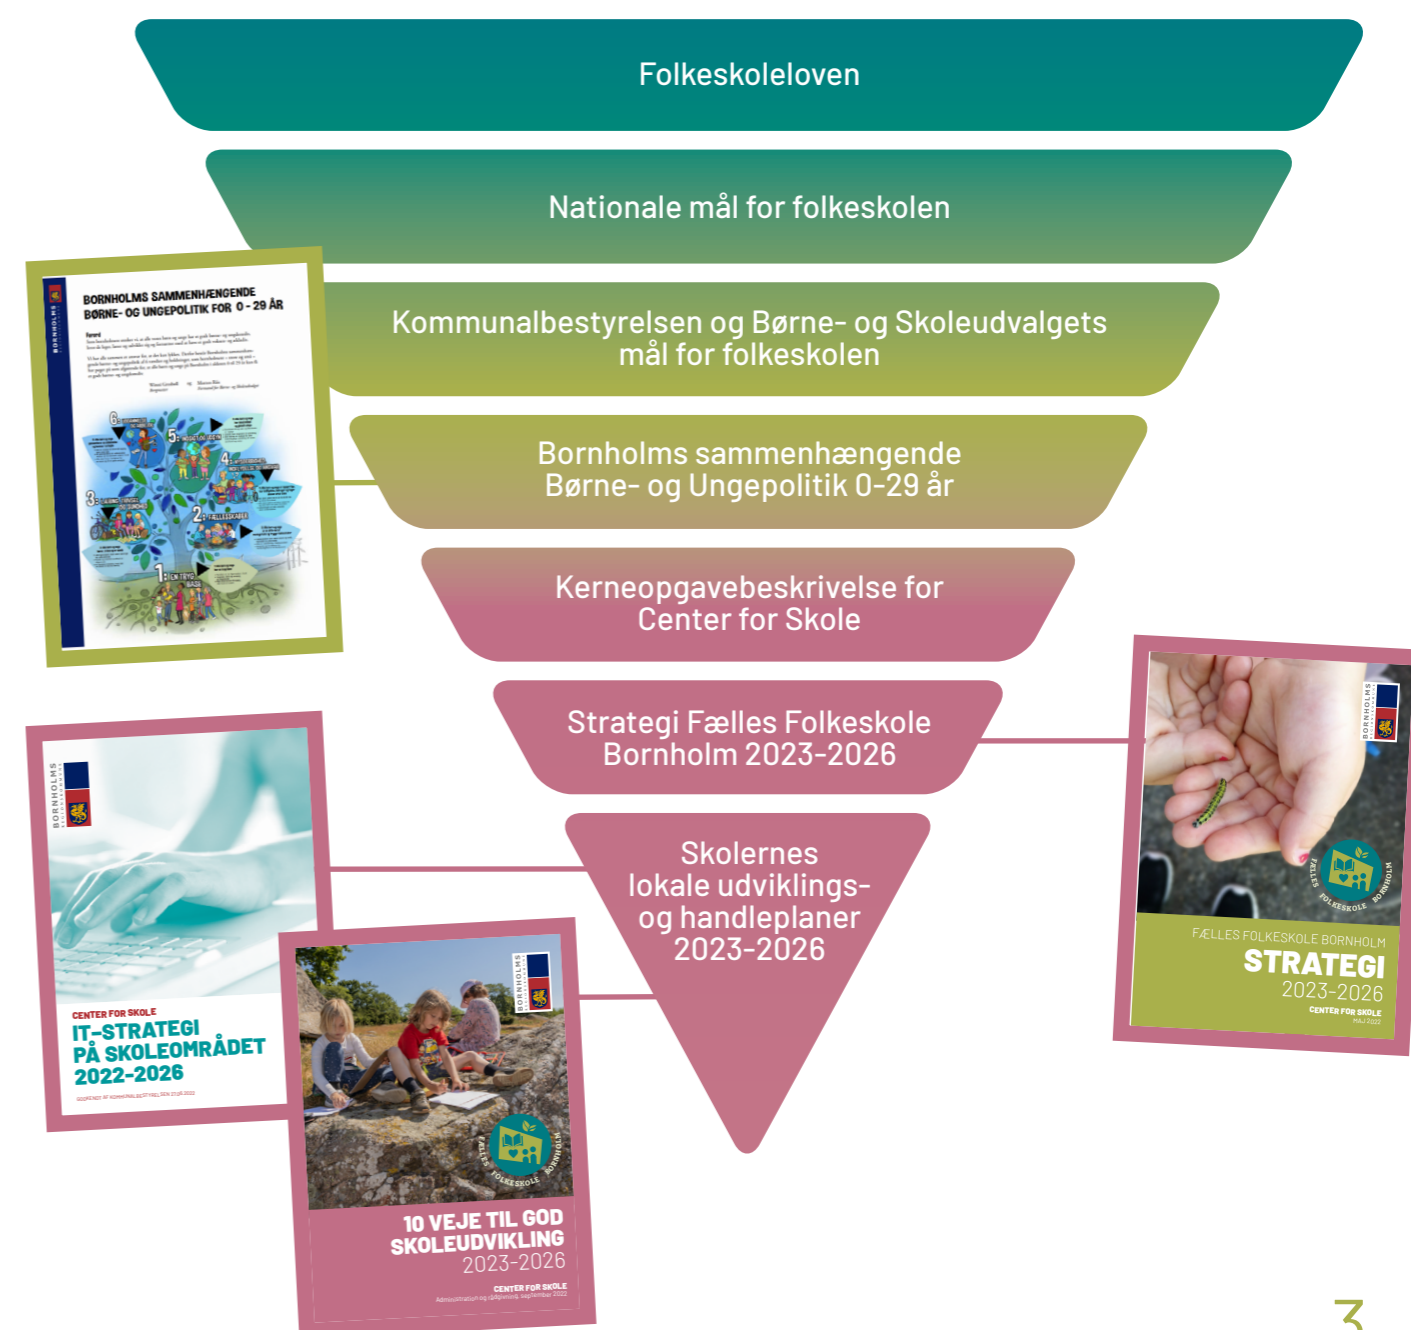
Folkeskoleloven

Nationale mål for folkeskolen

Kommunalbestyrelsen og Børne- og Skoleudvalgets mål for folkeskolen

Bornholms sammenhængende Børne- og Ungepolitik 0-29 år

Kerneopgavebeskrivelse for Center for Skole

Strategi Fælles Folkeskole Bornholm 2023-2026

Skolernes lokale udviklings- og handleplaner 2023-2026

BORNHOLMS SAMMENHÆNGENDE BØRNE- OG UNGEPOLITIK FOR 0 - 29 ÅR

Forord

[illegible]

6 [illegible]
5 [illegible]
4 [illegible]
3 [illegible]
2 FÆLLESSKABER
1 EN TRYG BASIS

BORNHOLMS

CENTER FOR SKOLE
IT-STRATEGI PÅ SKOLEOMRÅDET 2022-2026
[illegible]

BORNHOLMS

FÆLLES FOLKESKOLE BORNHOLM

10 VEJE TIL GOD SKOLEUDVIKLING 2023-2026
CENTER FOR SKOLE
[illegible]

BORNHOLMS

FÆLLES FOLKESKOLE BORNHOLM

FÆLLES FOLKESKOLE BORNHOLM
STRATEGI
2023-2026
CENTER FOR SKOLE
MAJ 2022

3